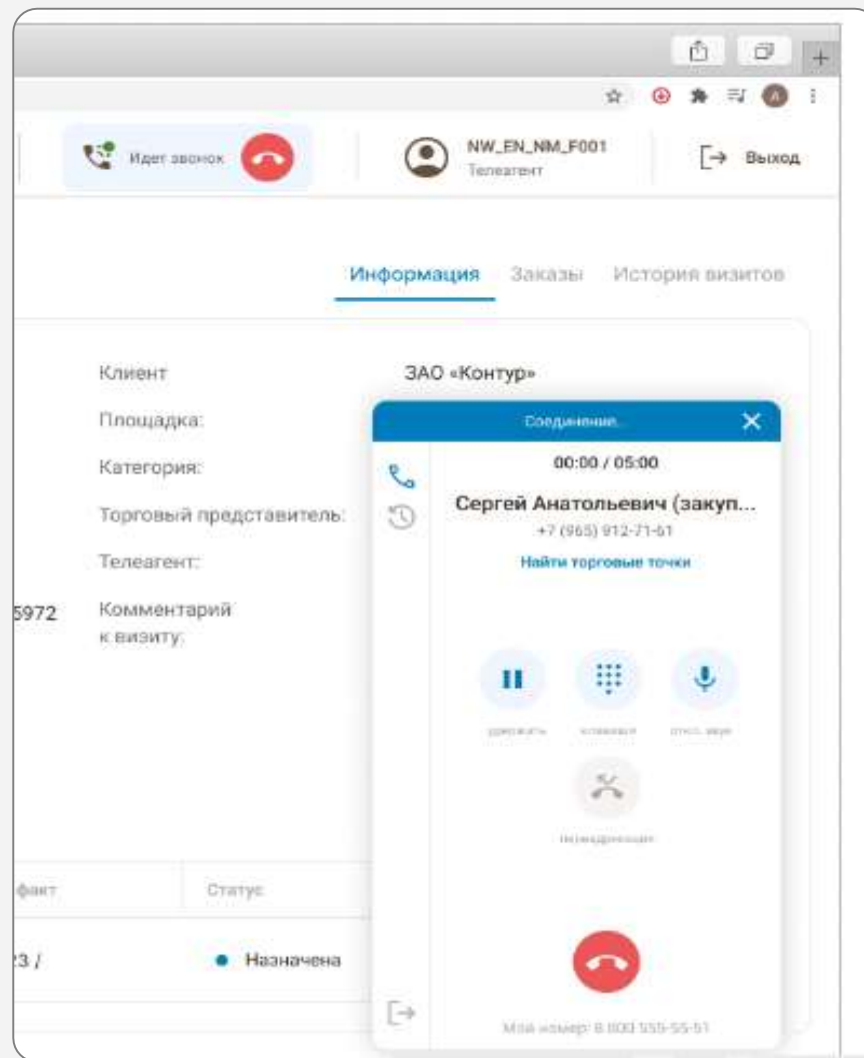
Идет звонок

NW_EN_NM_F001
Телеагент

Выход

Информация Заказы История визитов

Клиент
ЗАО «Контур»

Площадка:

Категория:

Торговый представитель:

Телеагент:

5972
Комментарий к визиту:

Соединение...

00:00 / 05:00

Сергей Анатольевич (закуп...
+7 (965) 912-71-61

Найти торговые точки

удержать
клавиши
откл. звук

переадресация

факт
Статус

23 /
Назначена

Мой номер: 8 800 555-55-51